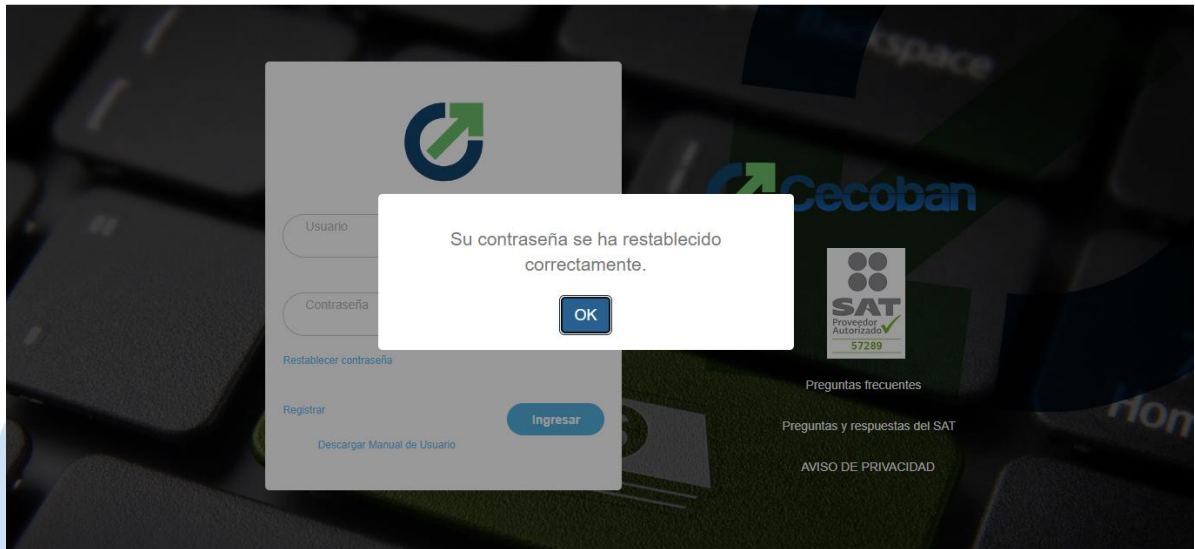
Usuario

Contraseña

Restablecer contraseña

Registrar

Ingresar

Descargar Manual de Usuario

Su contraseña se ha restablecido correctamente.

OK

Cecoban

SAT
Proveedor Autorizado
57289

Preguntas frecuentes

Preguntas y respuestas del SAT

AVISO DE PRIVACIDAD